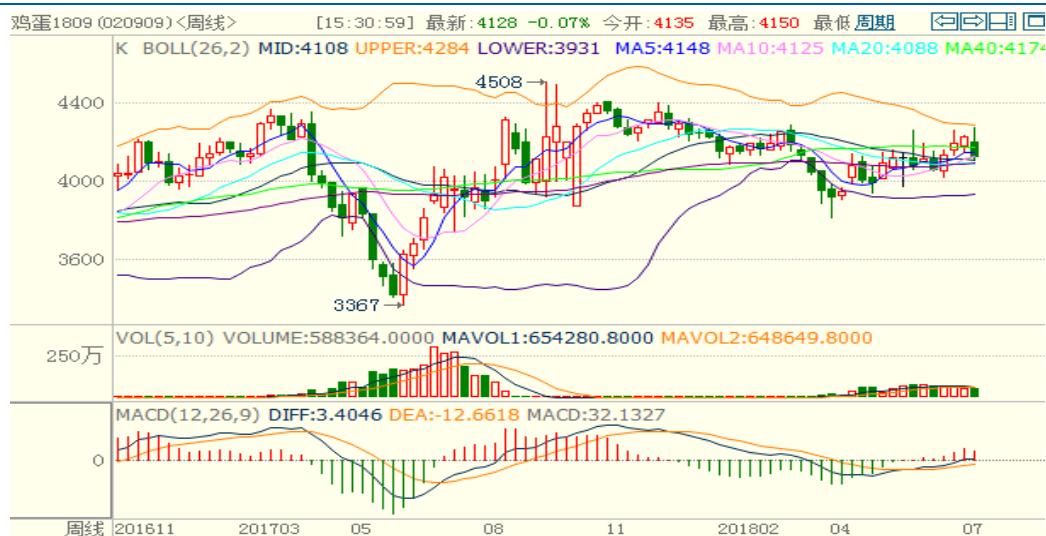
鸡蛋1809 (020909) <周线> [15:30:59] 最新:4128 -0.07% 今开:4135 最高:4150 最低 周期

K BOLL(26,2) MID:4108 UPPER:4284 LOWER:3931 MA5:4148 MA10:4125 MA20:4088 MA40:4174

4508

4400

4000

3600

3367

VOL(5,10) VOLUME:588364.0000 MAVOL1:654280.8000 MAVOL2:648649.8000

250万

MACD(12,26,9) DIFF:3.4046 DEA:-12.6618 MACD:32.1327

0

周线 201611 201703 05 08 11 201802 04 07